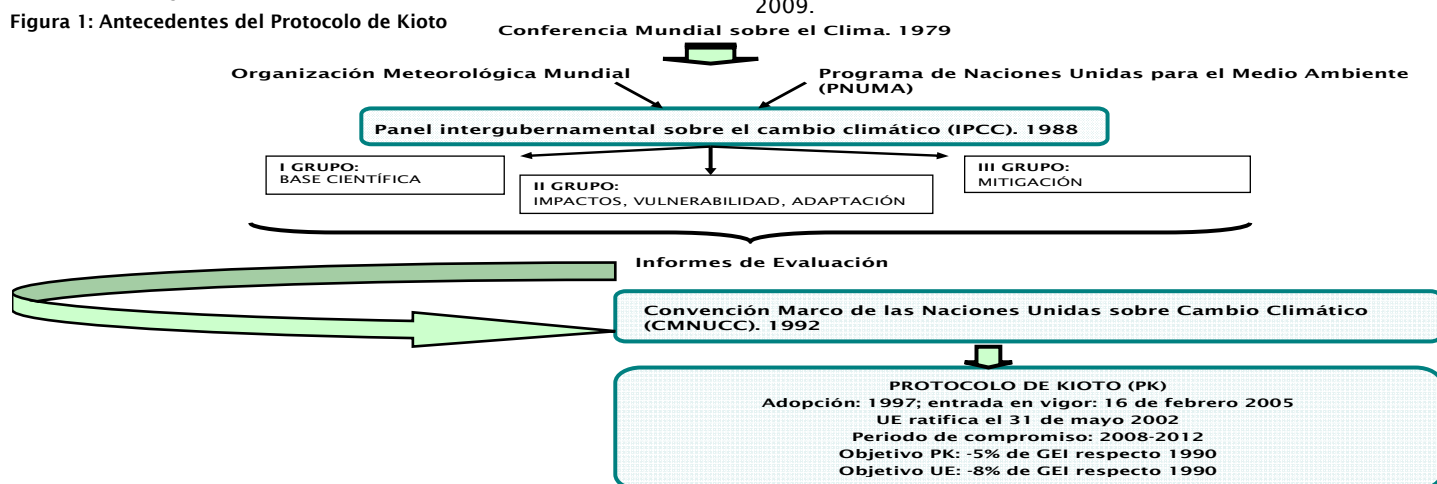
2009.

Figura 1: Antecedentes del Protocolo de Kioto

Conferencia Mundial sobre el Clima. 1979

Organización Meteorológica Mundial

Programa de Naciones Unidas para el Medio Ambiente (PNUMA)

Panel intergubernamental sobre el cambio climático (IPCC). 1988

I GRUPO:
BASE CIENTÍFICA

II GRUPO:
IMPACTOS, VULNERABILIDAD, ADAPTACIÓN

III GRUPO:
MITIGACIÓN

Informes de Evaluación

Convención Marco de las Naciones Unidas sobre Cambio Climático (CMNUCC). 1992

PROTOCOLO DE KIOTO (PK)
Adopción: 1997; entrada en vigor: 16 de febrero 2005
UE ratifica el 31 de mayo 2002
Periodo de compromiso: 2008-2012
Objetivo PK: -5% de GEI respecto 1990
Objetivo UE: -8% de GEI respecto 1990